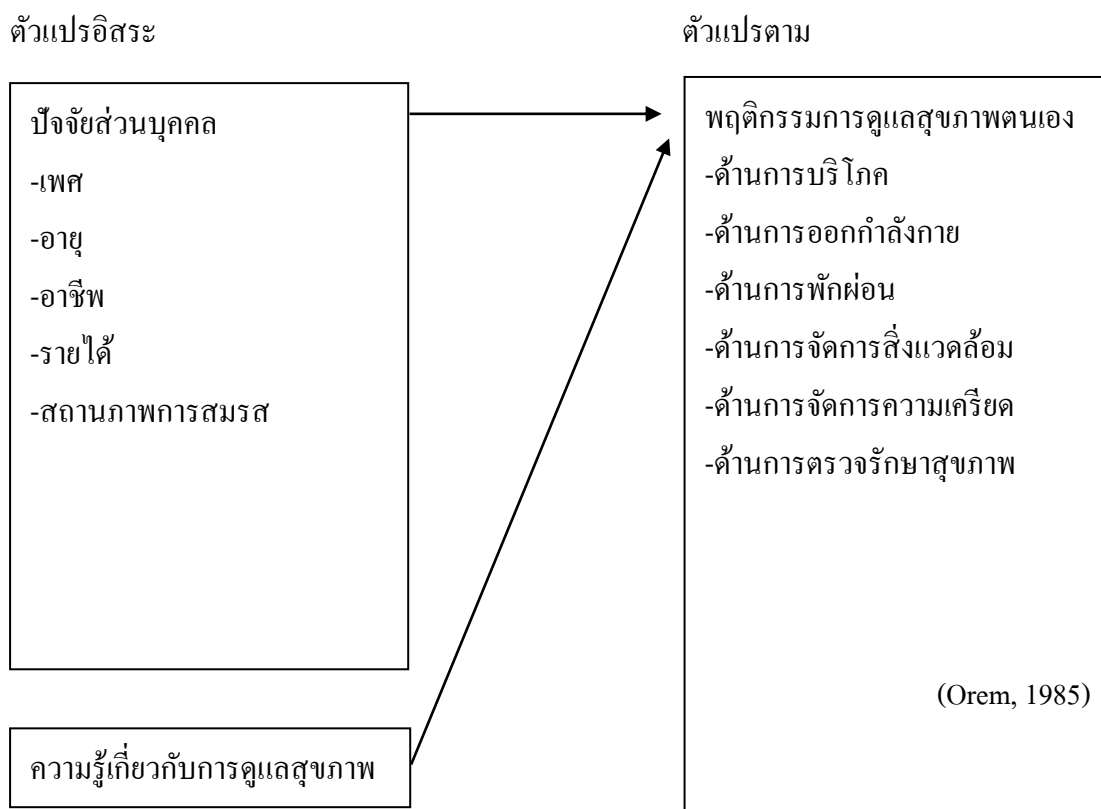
ตัวแปรอิสระ

ตัวแปรตาม

ปัจจัยส่วนบุคคล
-เพศ
-อายุ
-อาชีพ
-รายได้
-สถานภาพการสมรส

ความรู้เกี่ยวกับการดูแลสุขภาพ

พฤติกรรมการดูแลสุขภาพตนเอง
-ด้านการบริโภค
-ด้านการออกกำลังกาย
-ด้านการพักผ่อน
-ด้านการจัดการสิ่งแวดล้อม
-ด้านการจัดการความเครียด
-ด้านการตรวจรักษาสุขภาพ

(Orem, 1985)